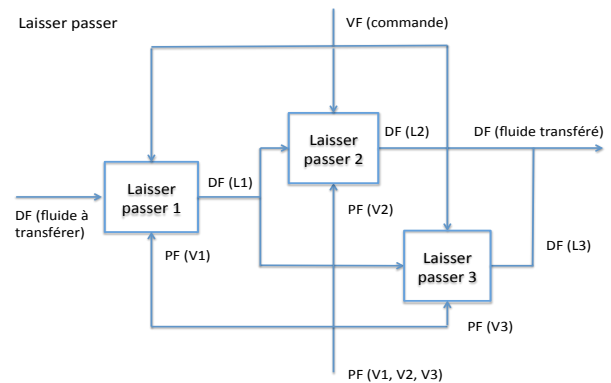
Laisser passer

VF (commande)

Laisser passer 2

DF (L2)

DF (fluide transféré)

Laisser passer 1

DF (L1)

DF (fluide à transférer)

PF (V2)

Laisser passer 3

DF (L3)

PF (V1)

PF (V3)

PF (V1, V2, V3)